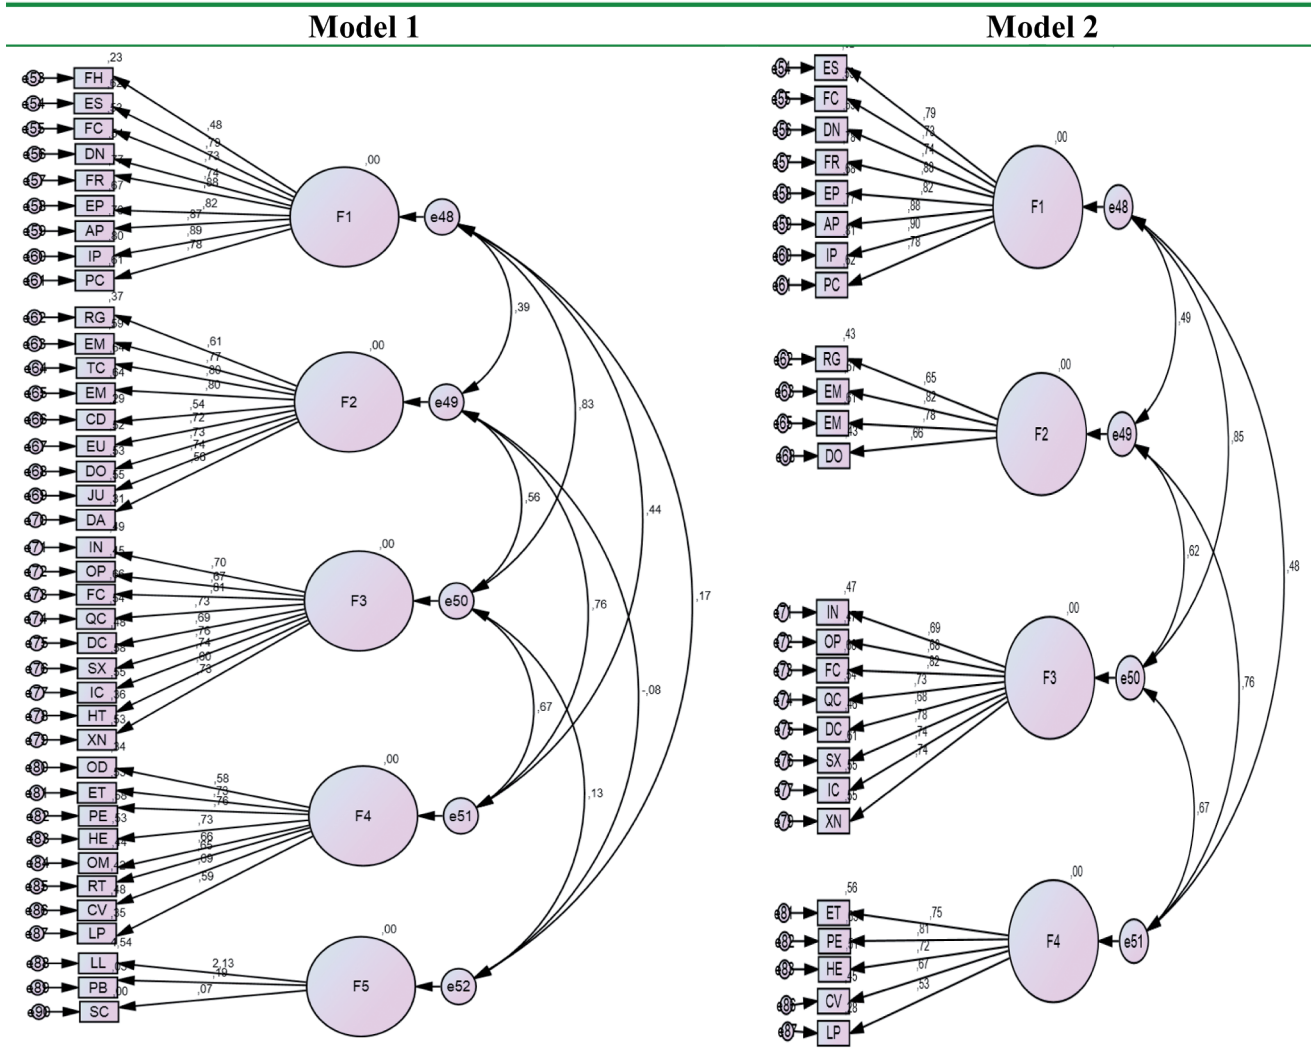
Model 1

Model 2

,23
e53 FH ,62
e54 ES ,53
e55 FC ,56
e56 DN ,57
e57 FR ,67
e58 EP ,78
e59 AP ,80
e60 IP ,61
e61 PC
,48
,79
,73
,74
,88
,82
,87
,89
,78
,00
F1
e48

,37
e62 RG ,59
e63 EM ,64
e64 TC ,64
e65 EM ,29
e66 CD ,52
e67 EU ,53
e68 DO ,55
e69 JU ,31
e70 DA ,49
,61
,77
,80
,80
,54
,72
,73
,74
,56
,00
F2
e49

e71 IN ,45
e72 OP ,66
e73 FC ,54
e74 QC ,48
e75 DC ,58
e76 SX ,55
e77 IC ,36
e78 HT ,53
e79 XN ,34
,70
,67
,81
,73
,69
,76
,74
,60
,73
,00
F3
e50

e80 OD ,33
e81 ET ,56
e82 PE ,53
e83 HE ,44
e84 OM ,42
e85 RT ,48
e86 CV ,35
e87 LP ,54
,58
,75
,76
,73
,66
,65
,69
,59
,00
F4
e51

e88 LL ,03
e89 PB ,00
e90 SC
2,13
,19
,07
,00
F5
e52

,39
,83
,44
,17
,56
,76
-,08
,67
,13

e54 ES
e55 FC
e56 DN
e57 FR
e58 EP
e59 AP
e60 IP
e61 PC
,79
,73
,74
,80
,82
,88
,90
,78
,00
F1
e48

,43
e62 RG
e63 EM
e65 EM
e68 DO
,65
,82
,78
,66
,00
F2
e49

,47
e71 IN
e72 OP
e73 FC
e74 QC
e75 DC
e76 SX
e77 IC
e79 XN
,69
,68
,82
,73
,68
,78
,74
,74
,00
F3
e50

,56
e81 ET
e82 PE
e83 HE
e86 CV
e87 LP
,75
,81
,72
,67
,53
,00
F4
e51

,49
,85
,48
,62
,76
,67